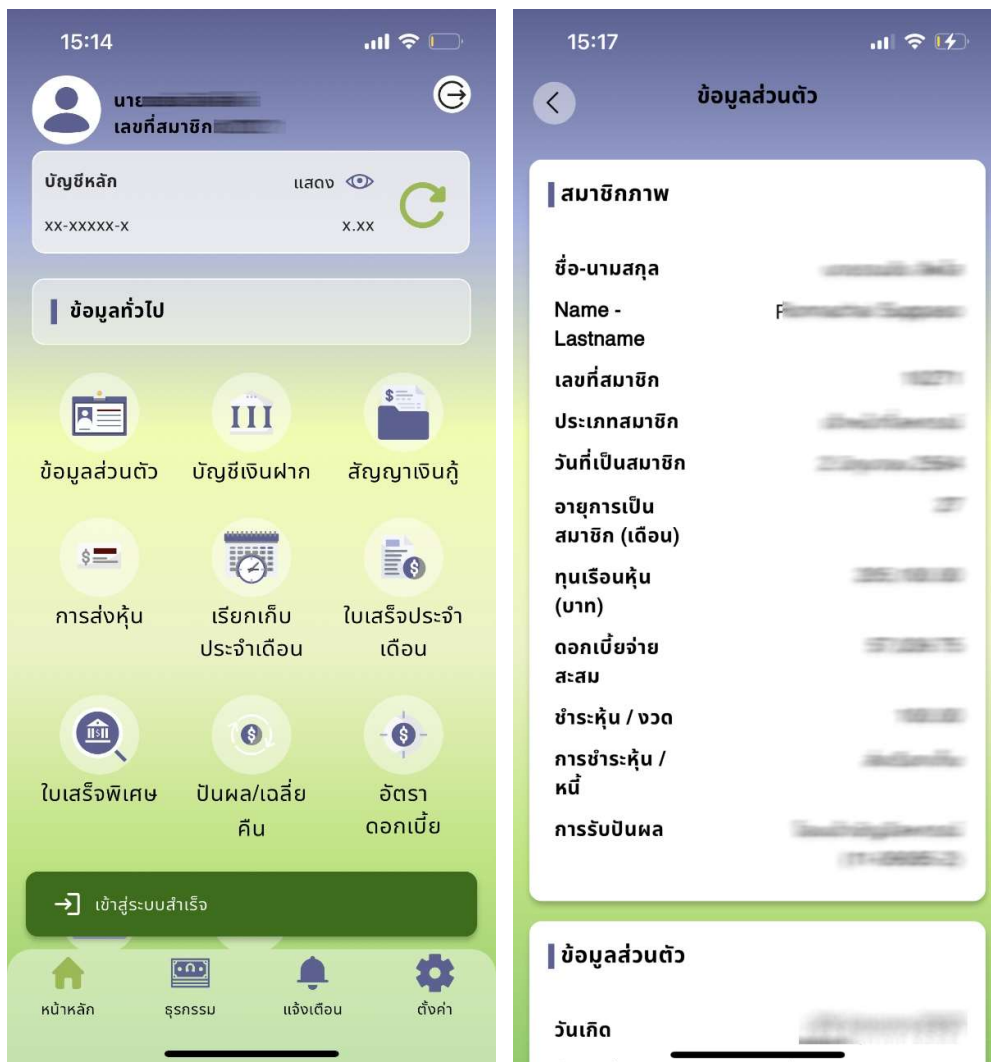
15:14

นาย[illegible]
เลขที่สมาชิก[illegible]

บัญชีหลัก
แสดง
XX-XXXXX-X
X.XX

ข้อมูลทั่วไป

ข้อมูลส่วนตัว
บัญชีเงินฝาก
สัญญาเงินกู้
การส่งหุ้น
เรียกเก็บประจำเดือน
ใบเสร็จประจำเดือน
ใบเสร็จพิเศษ
ปันผล/เฉลี่ยคืน
อัตราดอกเบี้ย

เข้าสู่ระบบสำเร็จ

หน้าหลัก
ธุรกรรม
แจ้งเตือน
ตั้งค่า

15:17

ข้อมูลส่วนตัว

สมาชิกภาพ

ชื่อ-นามสกุล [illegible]
Name - Lastname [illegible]
เลขที่สมาชิก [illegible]
ประเภทสมาชิก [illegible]
วันที่เป็นสมาชิก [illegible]
อายุการเป็นสมาชิก (เดือน) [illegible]
ทุนเรือนหุ้น (บาท) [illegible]
ดอกเบี้ยจ่ายสะสม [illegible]
ชำระหุ้น / งวด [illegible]
การชำระหุ้น / หนี้ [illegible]
การรับปันผล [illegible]

ข้อมูลส่วนตัว

วันเกิด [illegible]